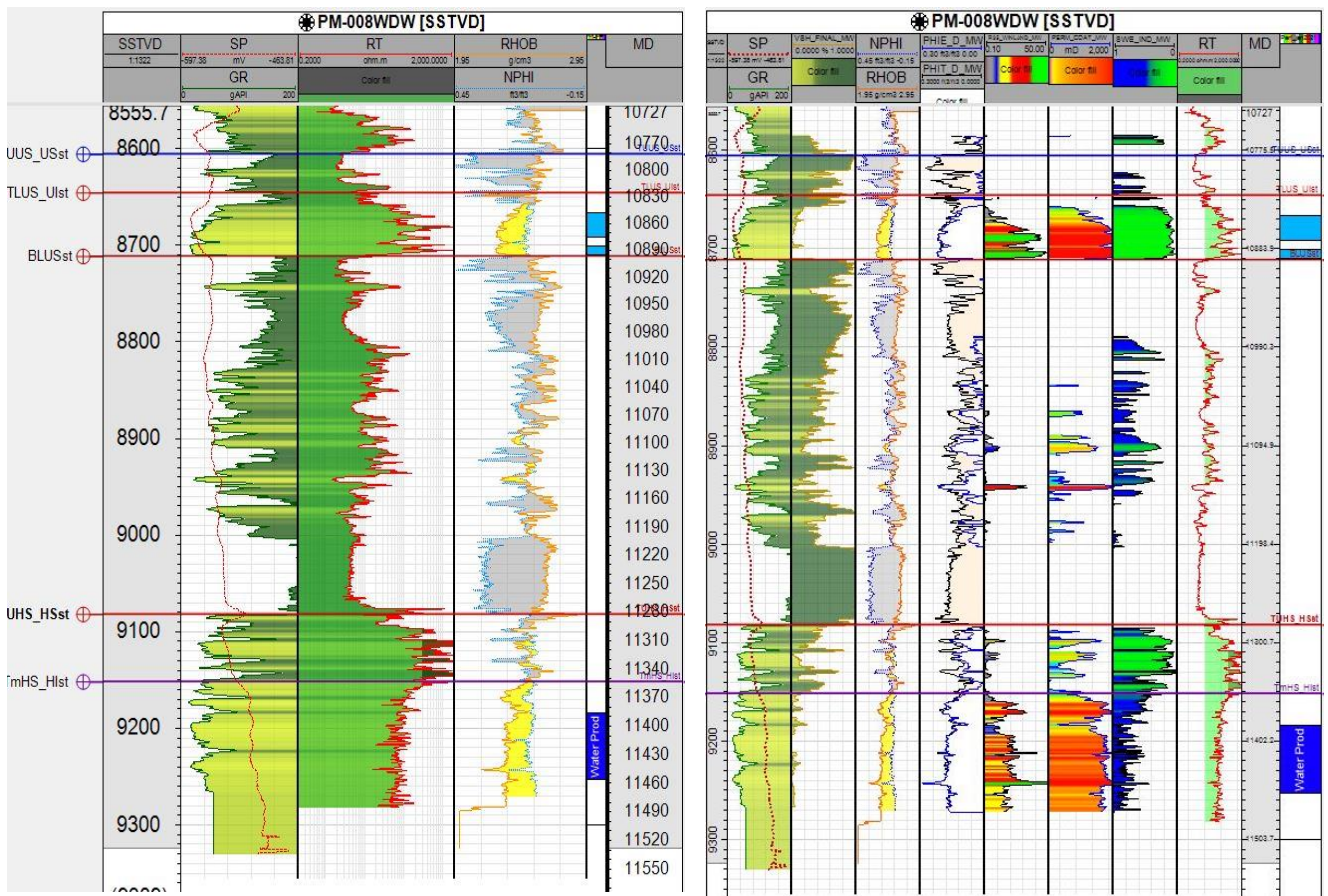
PM-008WDW [SSTVD]

| SSTVD | SP | RT | RHOB | MD |
|---|---|---|---|---|
| 1:1322 | -597.38 mV -463.81 | 0.2000 ohm.m 2,000.0000 | 1.95 g/cm3 2.95 | |
| | GR | Color fill | NPHI | |
| | 0 gAPI 200 | | 0.45 ft3/ft3 -0.15 | |

8555.7
8600
8700
8800
8900
9000
9100
9200
9300

UUS_USst
TLUS_Ulst
BLUSst
UHS_HSst
TmHS_Hlst

10727
10770
10800
10830
10860
10890
10920
10950
10980
11010
11040
11070
11100
11130
11160
11190
11220
11250
11280
11310
11340
11370
11400
11430
11460
11490
11520
11550

TLUS_Ulst
BLUSst
UHS_HSst
TmHS_Hlst

Water Prod

PM-008WDW [SSTVD]

| SSTVD | SP | VSH_FINAL_MW | NPHI | PHIE_D_MW | RES_WNCLND_MW | PERM_COAT_MW | SWE_IND_MW | RT | MD |
|---|---|---|---|---|---|---|---|---|---|
| 1:1322 | -597.38 mV -463.81 | 0.0000 % 1.0000 | 0.45 ft3/ft3 -0.15 | 0.50 ft3/ft3 0.00 | 0.10 50.00 | 0 mD 2,000 | 1 0 | 0.2000 ohm.m 2,000.0000 | |
| | GR | Color fill | RHOB | PHIT_D_MW | Color fill | Color fill | Color fill | Color fill | |
| | 0 gAPI 200 | | 1.95 g/cm3 2.95 | 0.5000 ft3/ft3 0.0000 | | | | | |
| | | | | Color fill | | | | | |

8600
8700
8800
8900
9000
9100
9200
9300

10727
10775.6
TLUS_Ulst
10883.9
BLUSst
10990.3
11094.9
11198.4
TUHS_HSst
11300.7
TmHS_Hlst
11402.2
11503.7

Water Prod